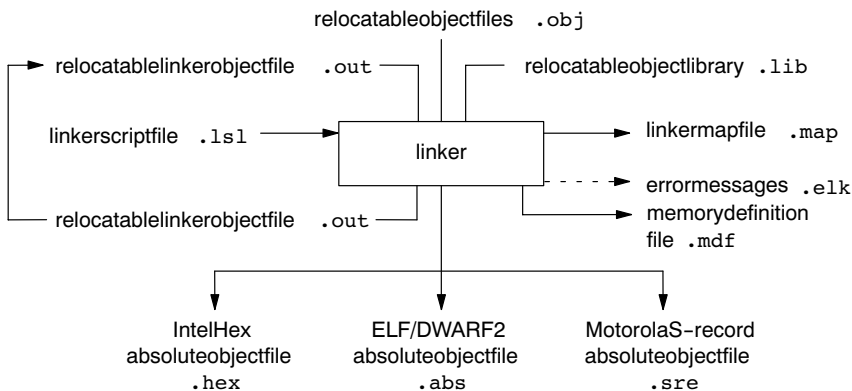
relocatableobjectfiles .obj

relocatablelinkerobjectfile .out

relocatableobjectlibrary .lib

linkerscriptfile .lsl

linker

linkermapfile .map

errormessages .elk

relocatablelinkerobjectfile .out

memorydefinition file .mdf

IntelHex absoluteobjectfile .hex

ELF/DWARF2 absoluteobjectfile .abs

MotorolaS-record absoluteobjectfile .sre